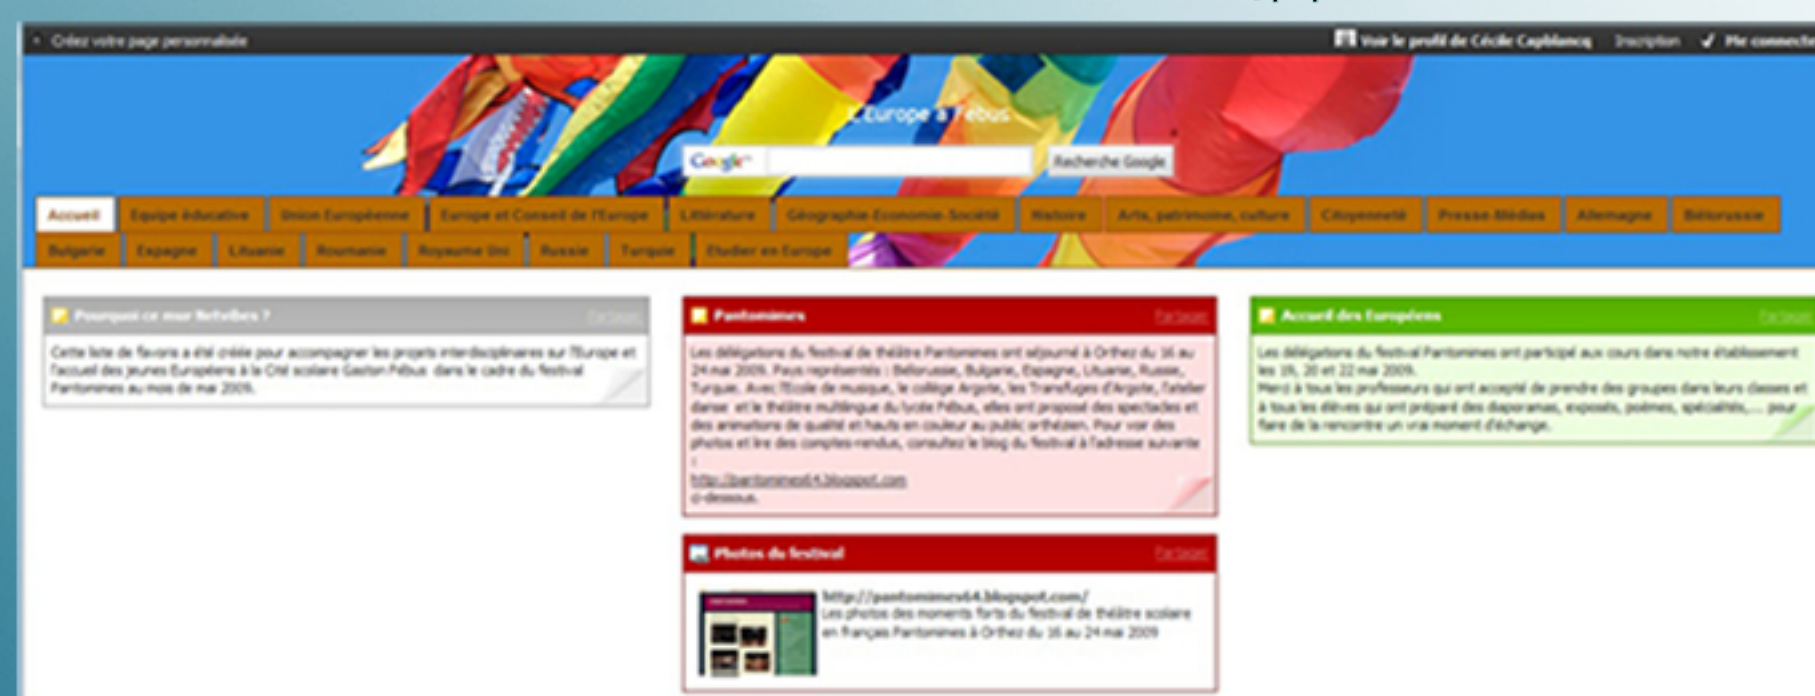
Créez votre page personnalisée

Voir le profil de Cécile Capblancq Inscription ✓ Me connecter

L'Europe à Fébus

Google Recherche Google

Accueil | Equipe éducative | Union Européenne | Europe et Conseil de l'Europe | Littérature | Géographie Economie Société | Histoire | Arts, patrimoine, culture | Citoyenneté | Presse Médias | Allemagne | Biélorussie | Bulgarie | Espagne | Lituanie | Roumanie | Royaume Uni | Russie | Turquie | Etudier en Europe

Pourquoi ce mur Netvibes ? Partager

Cette liste de favoris a été créée pour accompagner les projets interdisciplinaires sur l'Europe et l'accueil des jeunes Européens à la Cité scolaire Gaston Fébus dans le cadre du festival Pantomimes au mois de mai 2009.

Pantomimes Partager

Les délégations du festival de théâtre Pantomimes ont séjourné à Orthez du 16 au 24 mai 2009. Pays représentés : Biélorussie, Bulgarie, Espagne, Lituanie, Russie, Turquie. Avec l'Ecole de musique, le collège Argote, les Transfuges d'Argote, l'atelier danse et le théâtre multilingue du lycée Fébus, elles ont proposé des spectacles et des animations de qualité et hauts en couleur au public orthézien. Pour voir des photos et lire des comptes-rendus, consultez le blog du festival à l'adresse suivante :
http://pantomimes64.blogspot.com
ci-dessous.

Accueil des Européens Partager

Les délégations du festival Pantomimes ont participé aux cours dans notre établissement les 19, 20 et 22 mai 2009.
Merci à tous les professeurs qui ont accepté de prendre des groupes dans leurs classes et à tous les élèves qui ont préparé des diaporamas, exposés, poèmes, spécialités,... pour faire de la rencontre un vrai moment d'échange.

Photos du festival Partager

http://pantomimes64.blogspot.com/
Les photos des moments forts du festival de théâtre scolaire en français Pantomimes à Orthez du 16 au 24 mai 2009